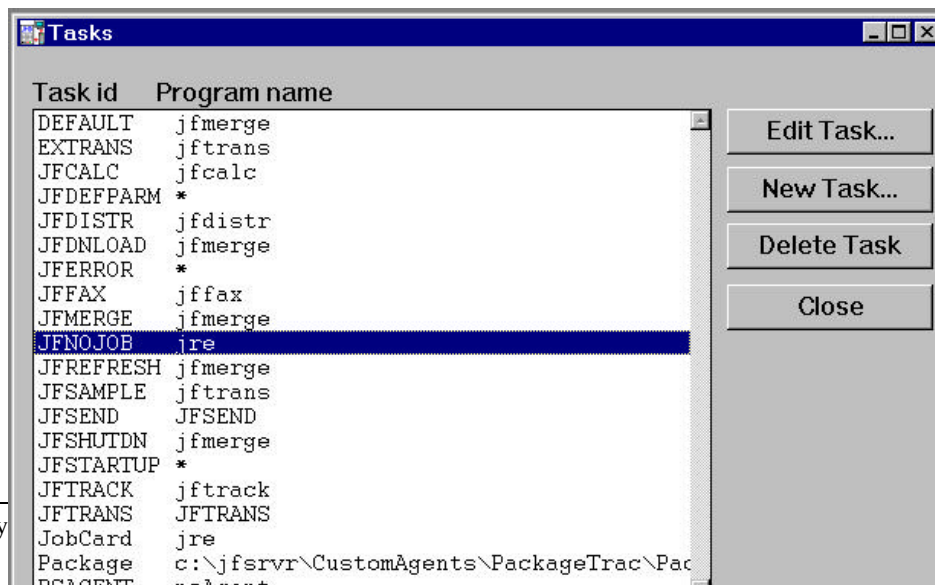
Tasks

Task id Program name

| Task id | Program name |
|---|---|
| DEFAULT | jfmerge |
| EXTRANS | jftrans |
| JFCALC | jfcalc |
| JFDEFPARM | * |
| JFDISTR | jfdistr |
| JFDNLOAD | jfmerge |
| JFERROR | * |
| JFFAX | jffax |
| JFMERGE | jfmerge |
| JFNOJOB | jre |
| JFREFRESH | jfmerge |
| JFSAMPLE | jftrans |
| JFSEND | JFSEND |
| JFSHUTDN | jfmerge |
| JFSTARTUP | * |
| JFTRACK | jftrack |
| JFTRANS | JFTRANS |
| JobCard | jre |
| Package | c:\jfsrvr\CustomAgents\PackageTrac\Pac |
| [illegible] | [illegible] |

Edit Task...

New Task...

Delete Task

Close

y